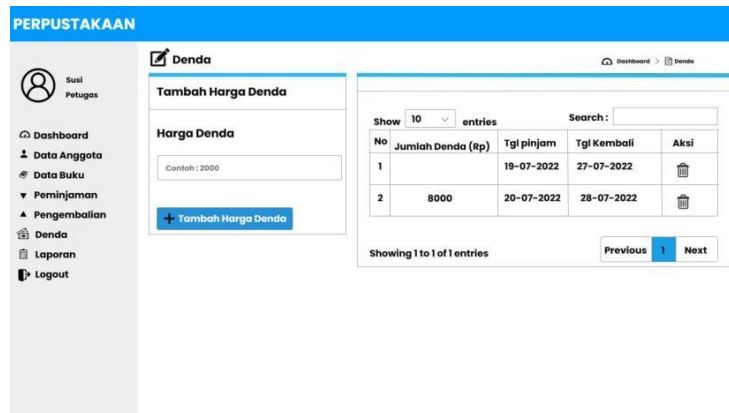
PERPUSTAKAAN

Susi
Petugas

Dashboard
Data Anggota
Data Buku
Peminjaman
Pengembalian
Denda
Laporan
Logout

Denda

Dashboard > Denda

Tambah Harga Denda

Harga Denda

Contoh : 2000

+ Tambah Harga Denda

Show 10 entries

Search :

| No | Jumlah Denda (Rp) | Tgl pinjam | Tgl Kembali | Aksi |
|---|---|---|---|---|
| 1 | | 19-07-2022 | 27-07-2022 | |
| 2 | 8000 | 20-07-2022 | 28-07-2022 | |

Showing 1 to 1 of 1 entries

Previous 1 Next